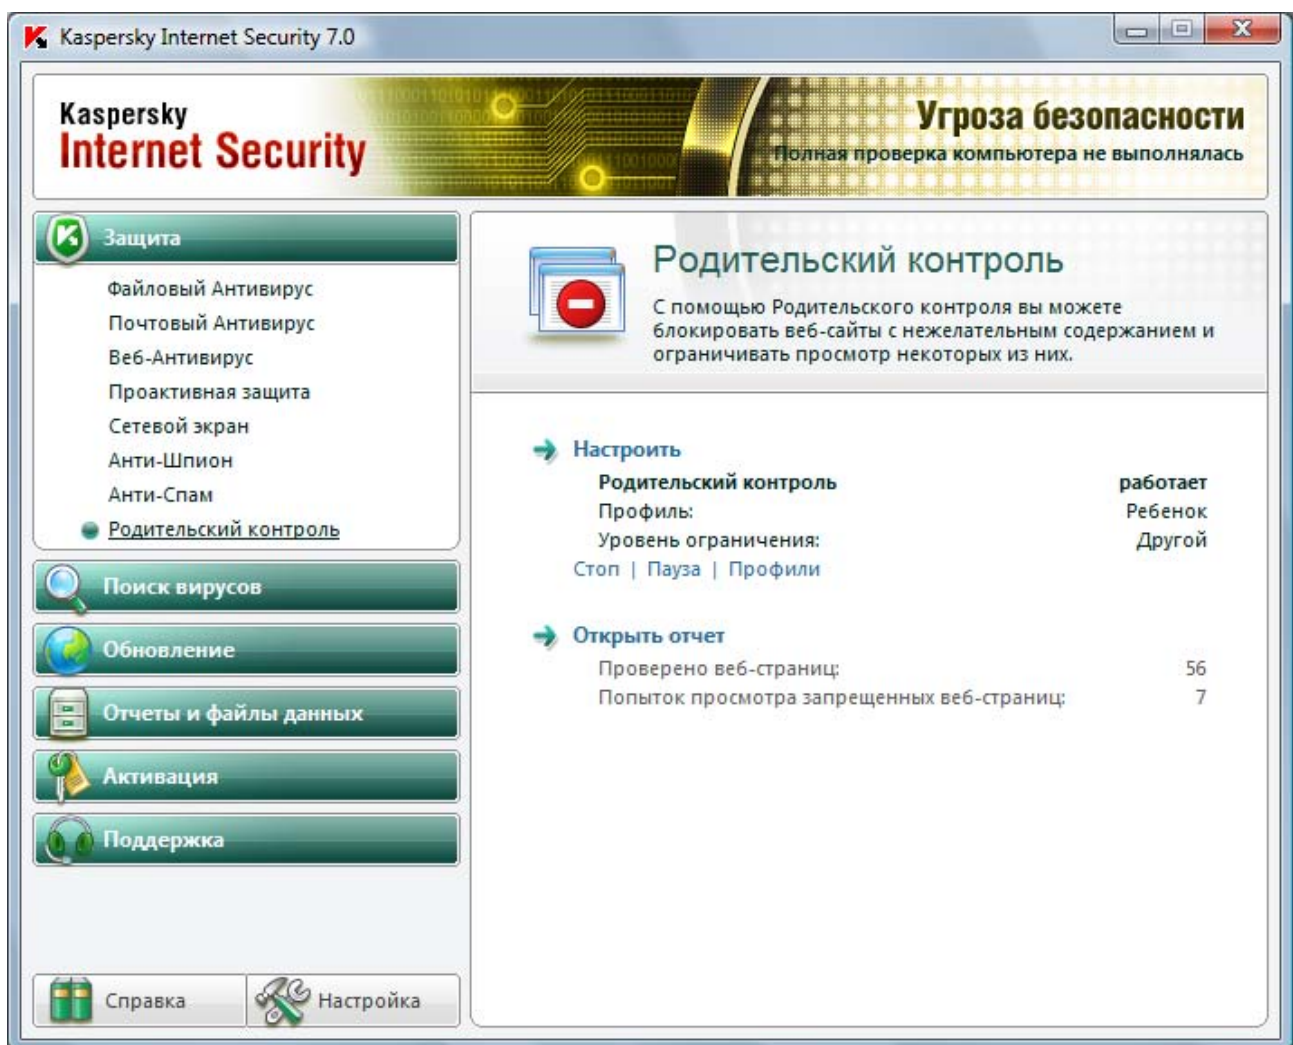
Kaspersky Internet Security 7.0

Kaspersky
Internet Security

Угроза безопасности
Полная проверка компьютера не выполнялась

Защита
Файловый Антивирус
Почтовый Антивирус
Веб-Антивирус
Проактивная защита
Сетевой экран
Анти-Шпион
Анти-Спам
Родительский контроль

Поиск вирусов
Обновление
Отчеты и файлы данных
Активация
Поддержка

Справка
Настройка

Родительский контроль
С помощью Родительского контроля вы можете блокировать веб-сайты с нежелательным содержанием и ограничивать просмотр некоторых из них.

Настроить
Родительский контроль работает
Профиль: Ребенок
Уровень ограничения: Другой
Стоп | Пауза | Профили

Открыть отчет
Проверено веб-страниц: 56
Попыток просмотра запрещенных веб-страниц: 7